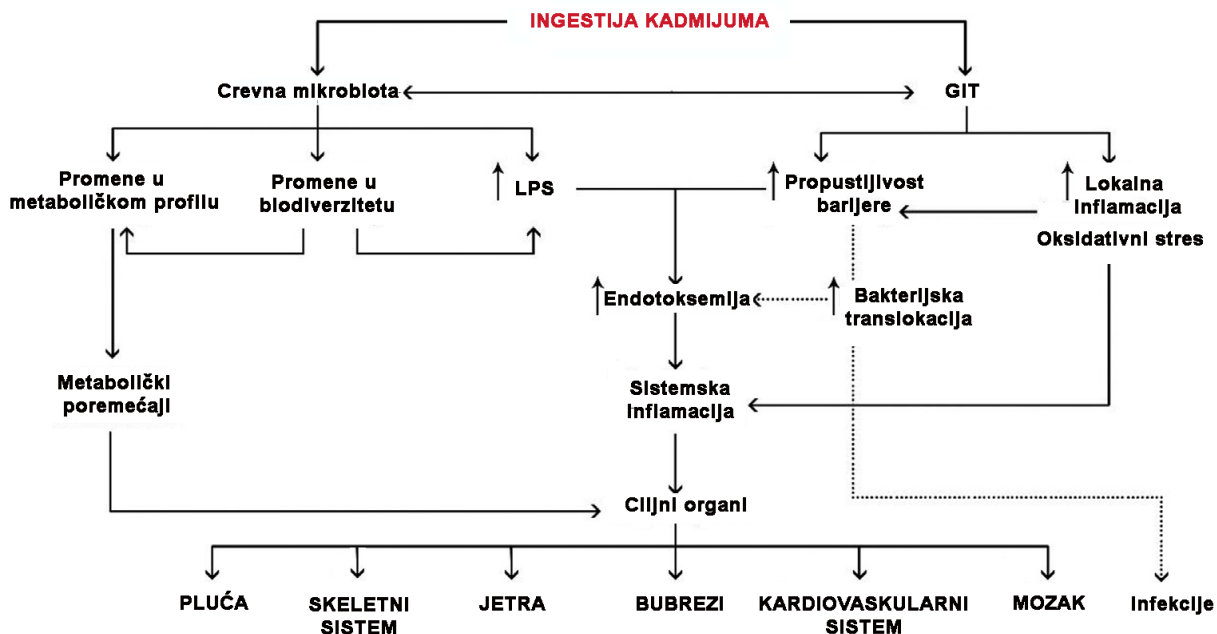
INGESTIJA KADMIJUMA

Crevna mikrobiota

GIT

Promene u metaboličkom profilu

Promene u biodiverzitetu

↑ LPS

↑ Propustljivost barijere

↑ Lokalna inflamacija

Oksidativni stres

↑ Endotoksemija

↑ Bakterijska translokacija

Metabolički poremećaji

Sistemska inflamacija

Ciljni organi

PLUĆA

SKELETNI SISTEM

JETRA

BUBREZI

KARDIOVASKULARNI SISTEM

MOZAK

Infekcije